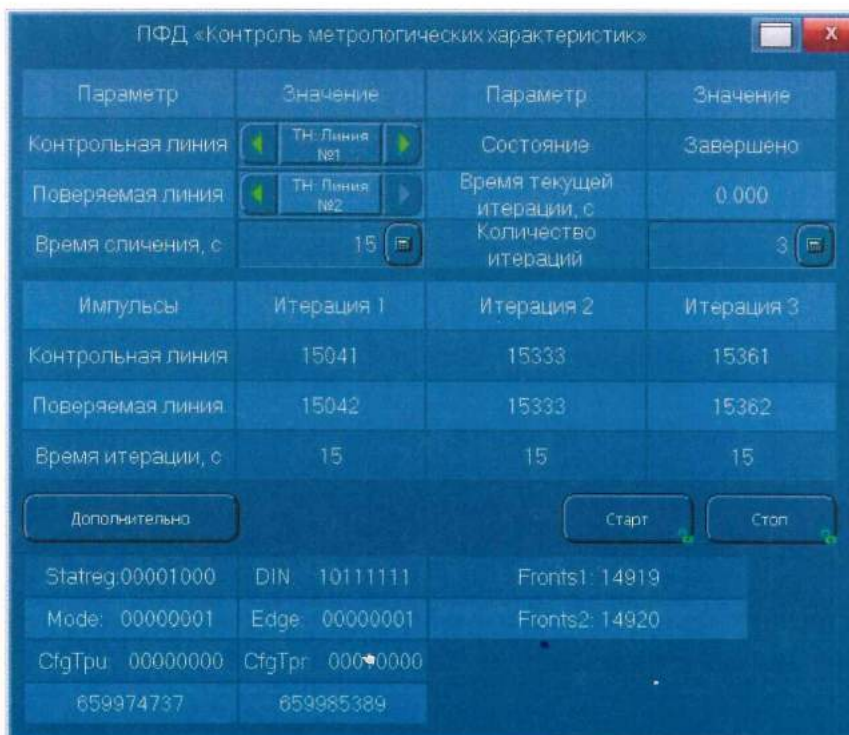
ПФД «Контроль метрологических характеристик»

| Параметр | Значение | Параметр | Значение |
|---|---|---|---|
| Контрольная линия | ТН: Линия №1 | Состояние | Завершено |
| Поверяемая линия | ТН: Линия №2 | Время текущей итерации, с | 0.000 |
| Время сличения, с | 15 | Количество итераций | 3 |

| Импульсы | Итерация 1 | Итерация 2 | Итерация 3 |
|---|---|---|---|
| Контрольная линия | 15041 | 15333 | 15361 |
| Поверяемая линия | 15042 | 15333 | 15362 |
| Время итерации, с | 15 | 15 | 15 |

Дополнительно

Старт

Стоп

| Statreg:00001000 | DIN: 10111111 | Fronts1: 14919 |
|---|---|---|
| Mode: 00000001 | Edge: 00000001 | Fronts2: 14920 |
| CfgTpu: 00000000 | CfgTpr: 00000000 | |
| 659974737 | 659985389 | |